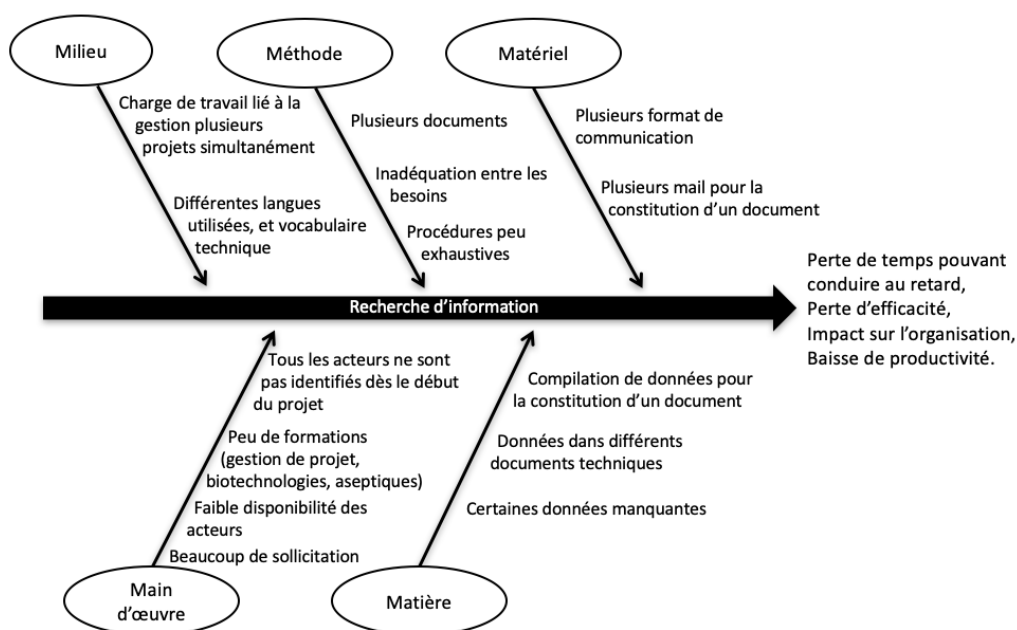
Milieu

Méthode

Matériel

Charge de travail lié à la gestion plusieurs projets simultanément

Différentes langues utilisées, et vocabulaire technique

Plusieurs documents

Inadéquation entre les besoins

Procédures peu exhaustives

Plusieurs format de communication

Plusieurs mail pour la constitution d'un document

Recherche d'information

Perte de temps pouvant conduire au retard,
Perte d'efficacité,
Impact sur l'organisation,
Baisse de productivité.

Tous les acteurs ne sont pas identifiés dès le début du projet

Peu de formations (gestion de projet, biotechnologies, aseptiques)

Faible disponibilité des acteurs

Beaucoup de sollicitation

Compilation de données pour la constitution d'un document

Données dans différents documents techniques

Certaines données manquantes

Main d'œuvre

Matière